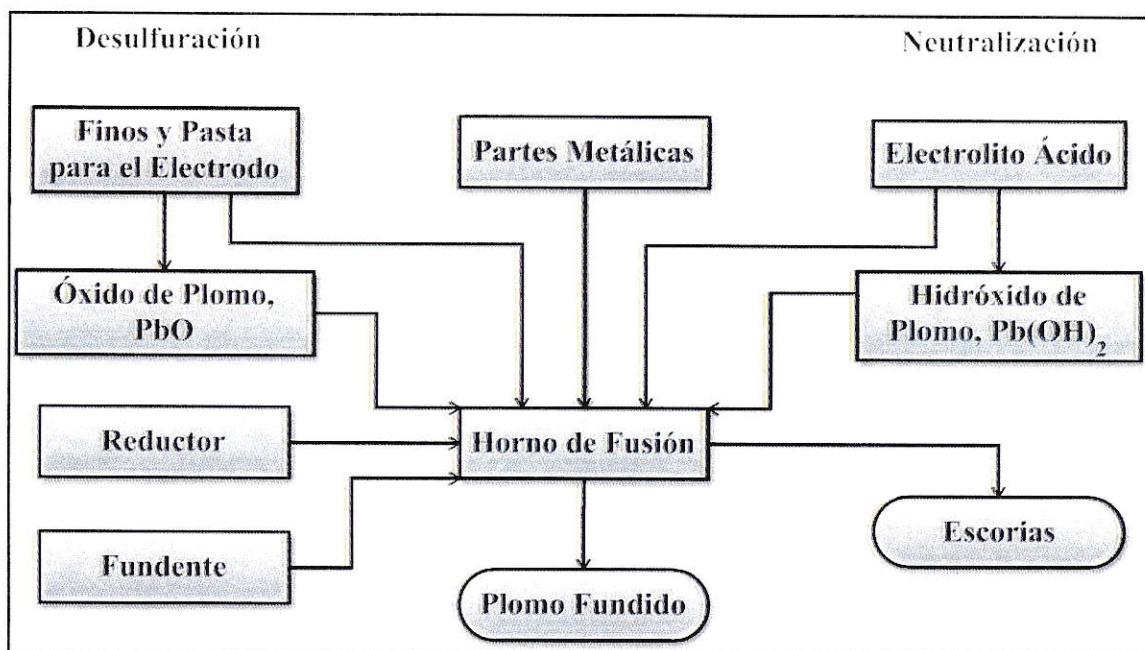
Desulfuración

Neutralización

Finos y Pasta para el Electrodo

Partes Metálicas

Electrolito Ácido

Óxido de Plomo, PbO

Hidróxido de Plomo, $Pb(OH)_2$

Reductor

Horno de Fusión

Fundente

Escorias

Plomo Fundido